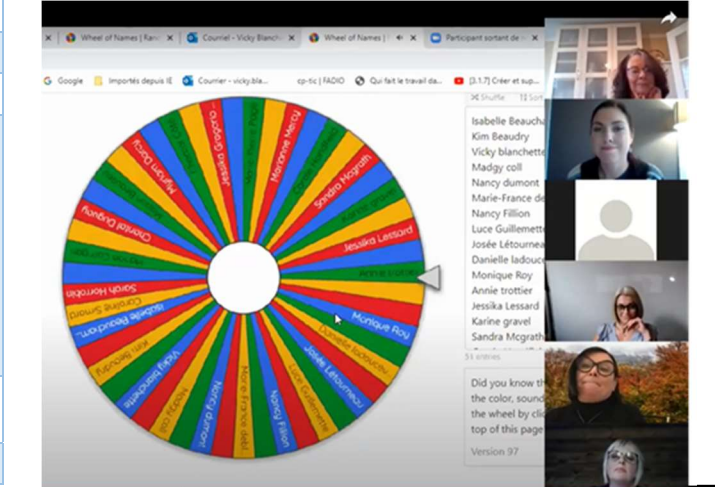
Wheel of Names | Rand
Courriel - Vicky Blanch
Wheel of Names |
Participant sortant de

Google
Importés depuis IE
Courrier - vicky.bla...
cp-tic | FADIO
Qui fait le travail da...
[3.1.7] Créer et sup...

Shuffle
Sort

Isabelle Beaucha
Kim Beaudry
Vicky blanchette
Madgy coll
Nancy dumont
Marie-France de
Nancy Fillion
Luce Guillemette
Josée Létourneau
Danielle ladouce
Monique Roy
Annie trottier
Jessika Lessard
Karine gravel
Sandra Mcgrath

51 entries

Did you know th
the color, sound
the wheel by cli
top of this page

Version 97

Marianne Mercy
Sandra Mcgrath
Jessika Lessard
Annie trottier
Monique Roy
Danielle ladouce
Josée Létourneau
Luce Guillemette
Nancy Fillion
Marie-France debl
Nancy dumont
Madgy coll
Vicky blanchette
Kim Beaudry
Isabelle Beauchem
Caroline Simard
Sarah Hornblow
Chantal Duguay
Myriam Ducey
Jessica Gagnon